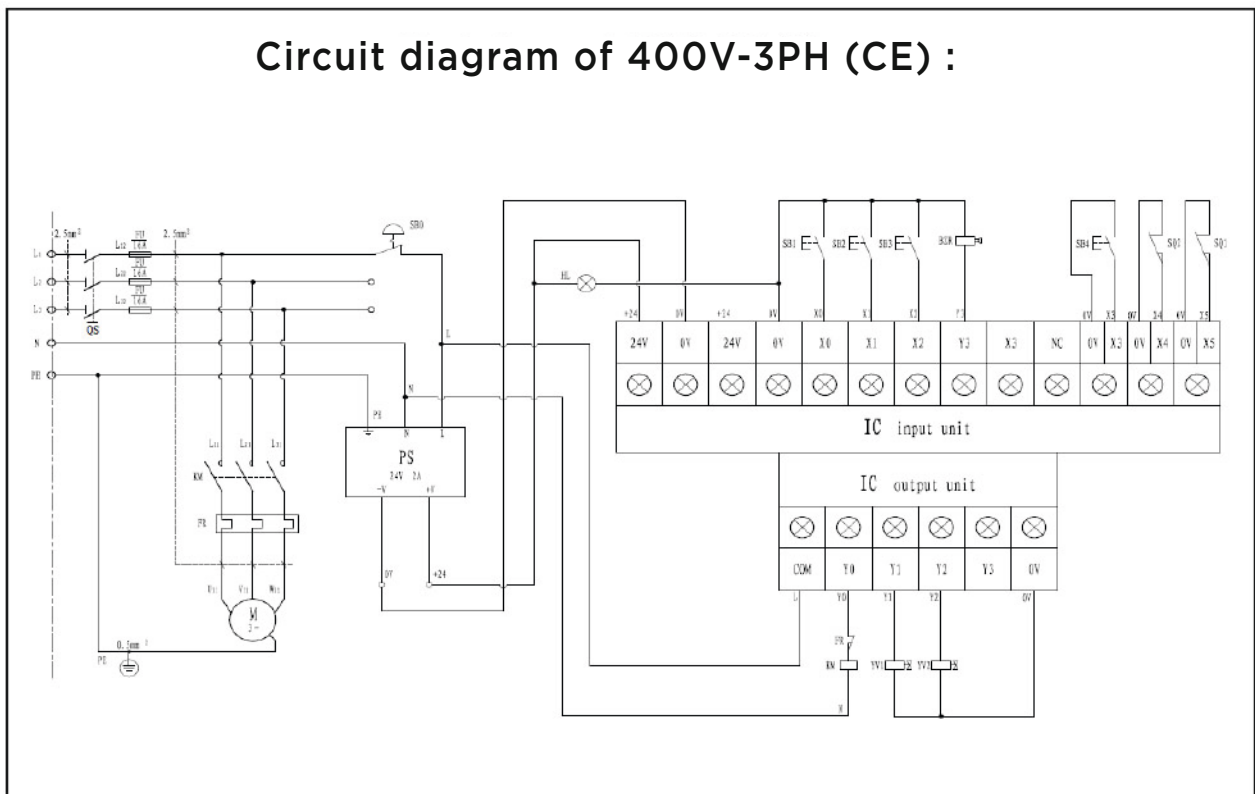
Circuit diagram of 400V-3PH (CE) :

2.5mm²
FU
16A
2.5mm²
SB0
L1
L2
L3
N
PE
QS
L12
L22
L32
FU
16A
FU
16A
HL
+24
0V
+24
0V
X0
X1
X2
Y3
SB1
SB2
SB3
BOH
SB4
SQ1
SQ2
0V
X3
0V
X4
0V
X5

| 24V | 0V | 24V | 0V | X0 | X1 | X2 | Y3 | X3 | NC | 0V | X3 | 0V | X4 | 0V | X5 |
|---|---|---|---|---|---|---|---|---|---|---|---|---|---|---|---|

IC input unit

L
N
PE
N
L
PS
24V 2A
-V
+V
L11
L21
L31
KM
FR
U11
V11
W11
M
3~
0.5mm²
PE
0V
+24

IC output unit

| COM | Y0 | Y1 | Y2 | Y3 | 0V |
|---|---|---|---|---|---|

L
Y0
Y1
Y2
0V
FR
KM
YV1
YV2
N